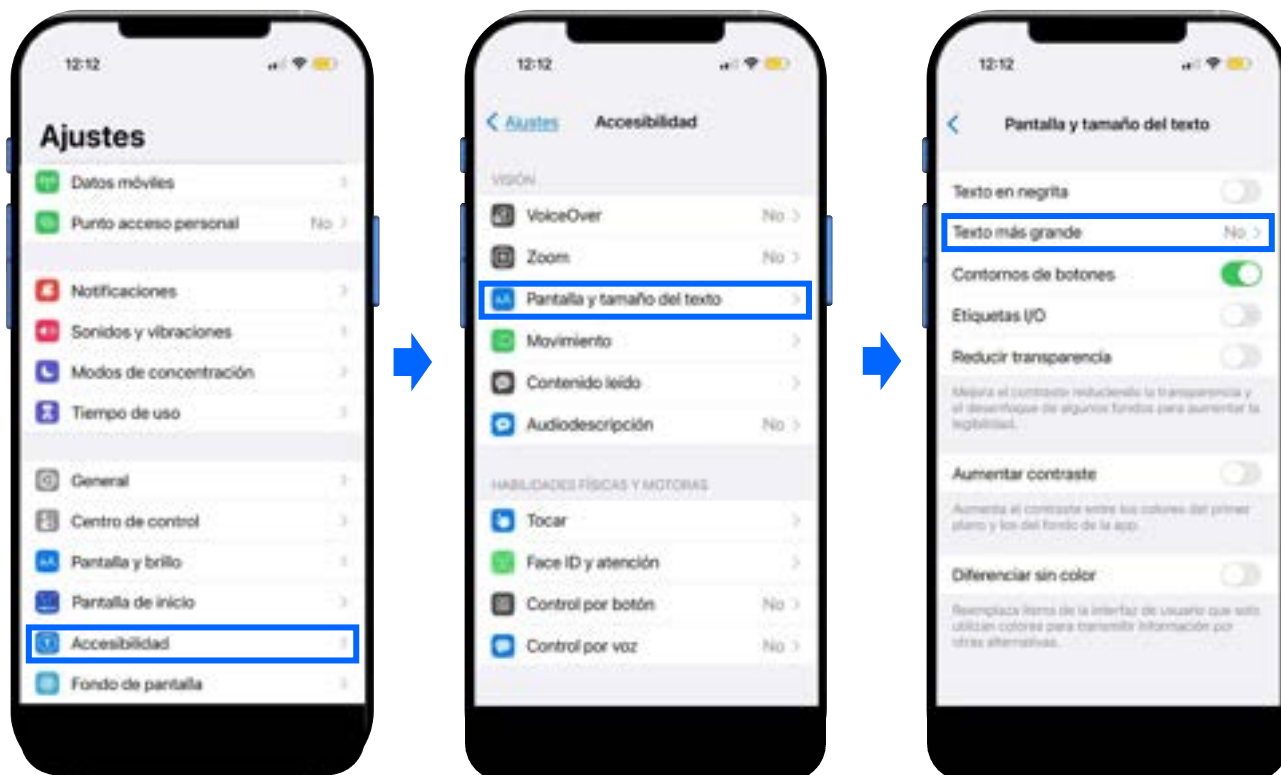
12:12

Ajustes

Datos móviles

Punto acceso personal No

Notificaciones

Sonidos y vibraciones

Modos de concentración

Tiempo de uso

General

Centro de control

Pantalla y brillo

Pantalla de inicio

Accesibilidad

Fondo de pantalla

12:12

Ajustes Accesibilidad

VISIÓN

VoiceOver No

Zoom No

Pantalla y tamaño del texto

Movimiento

Contenido leído

Audiodescripción No

HABILIDADES FÍSICAS Y MOTORAS

Tocar

Face ID y atención

Control por botón No

Control por voz No

12:12

Pantalla y tamaño del texto

Texto en negrita

Texto más grande No

Contornos de botones

Etiquetas I/O

Reducir transparencia

Mejora el contraste reduciendo la transparencia y el desenfoque de algunos fondos para aumentar la legibilidad.

Aumentar contraste

Aumenta el contraste entre los colores del primer plano y los del fondo de la app.

Diferenciar sin color

Reemplaza ítems de la interfaz de usuario que solo utilizan colores para transmitir información por otras alternativas.